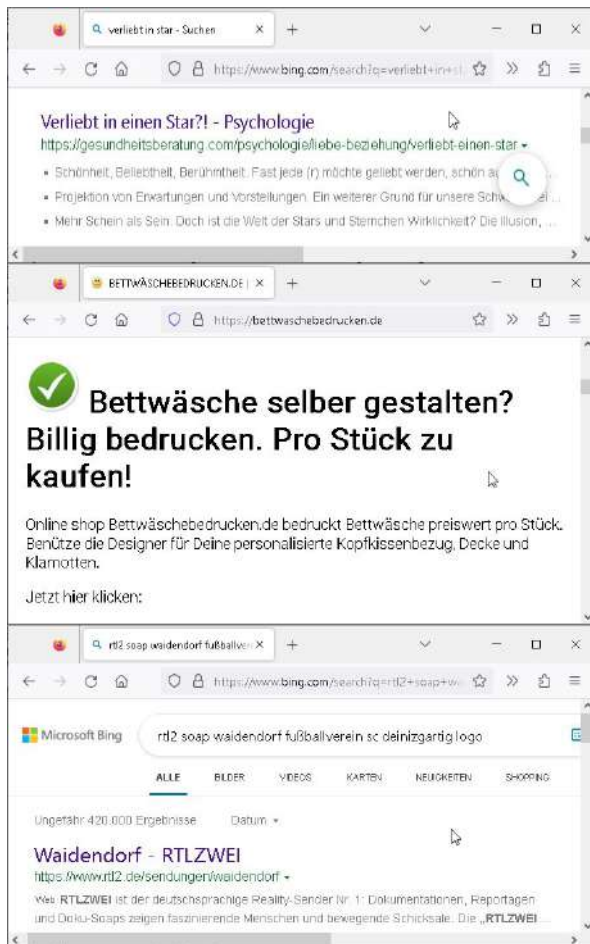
verliebt in star - Suchen

https://www.bing.com/search?q=verliebt+in+st

Verliebt in einen Star?! - Psychologie

https://gesundheitsberatung.com/psychologie/liebe-beziehung/verliebt-einen-star

• Schönheit, Beliebtheit, Berühmtheit. Fast jede (r) möchte geliebt werden, schön a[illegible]

• Projektion von Erwartungen und Vorstellungen. Ein weiterer Grund für unsere Schw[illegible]

• Mehr Schein als Sein: Doch ist die Welt der Stars und Sternchen Wirklichkeit? Die Illusion, ...

BETTWÄSCHEBEDRUCKEN.DE

https://bettwaschebedrucken.de

Bettwäsche selber gestalten? Billig bedrucken. Pro Stück zu kaufen!

Online shop Bettwäschebedrucken.de bedruckt Bettwäsche preiswert pro Stück. Benütze die Designer für Deine personalisierte Kopfkissenbezug, Decke und Klamotten.

Jetzt hier klicken:

rtl2 soap waidendorf fußballver

https://www.bing.com/search?q=rtl2+soap+w

Microsoft Bing

rtl2 soap waidendorf fußballverein sc deinizgartig logo

ALLE BILDER VIDEOS KARTEN NEUIGKEITEN SHOPPING

Ungefähr 420.000 Ergebnisse Datum

Waidendorf - RTLZWEI

https://www.rtl2.de/sendungen/waidendorf

Web RTLZWEI ist der deutschsprachige Reality-Sender Nr. 1: Dokumentationen, Reportagen und Doku-Soaps zeigen faszinierende Menschen und bewegende Schicksale. Die „RTLZWEI ...